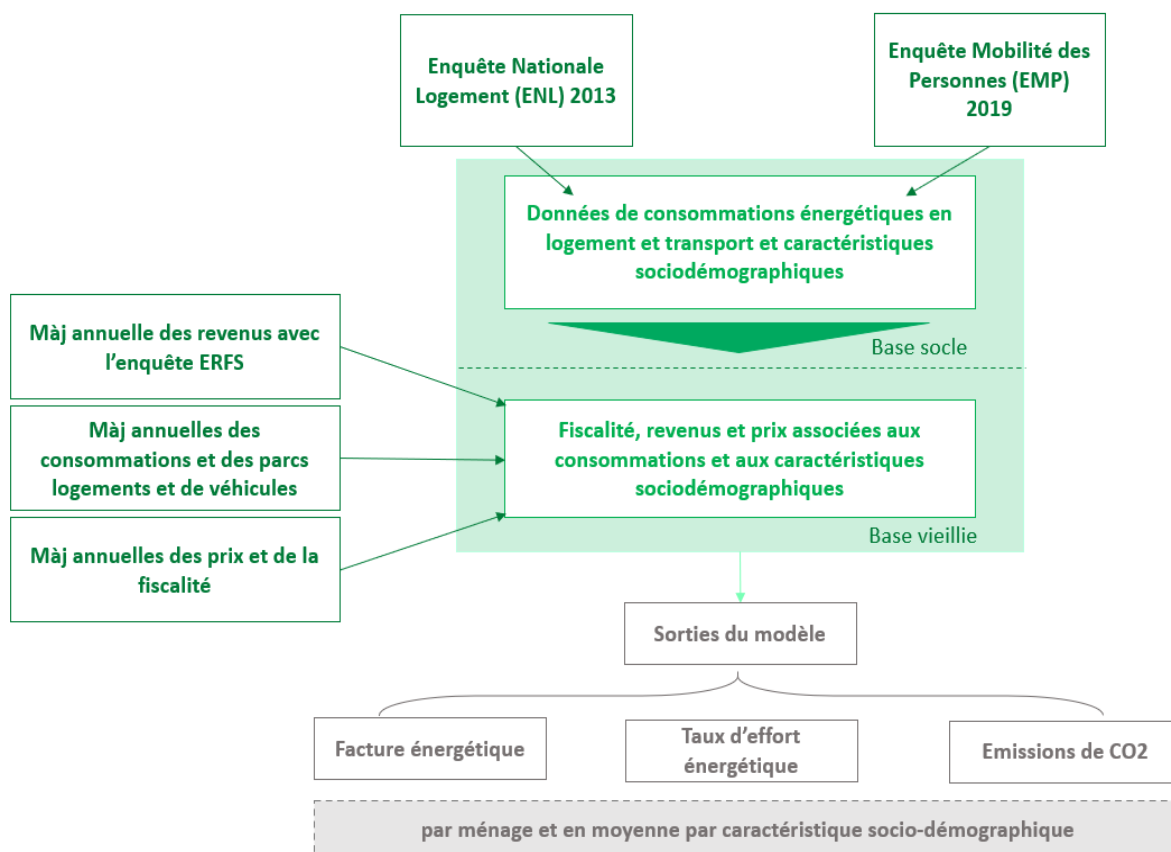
Enquête Nationale Logement (ENL) 2013

Enquête Mobilité des Personnes (EMP) 2019

Données de consommations énergétiques en logement et transport et caractéristiques sociodémographiques

Base socle

Màj annuelle des revenus avec l'enquête ERFS

Màj annuelles des consommations et des parcs logements et de véhicules

Màj annuelles des prix et de la fiscalité

Fiscalité, revenus et prix associées aux consommations et aux caractéristiques sociodémographiques

Base vieillie

Sorties du modèle

Facture énergétique

Taux d'effort énergétique

Emissions de CO2

par ménage et en moyenne par caractéristique socio-démographique